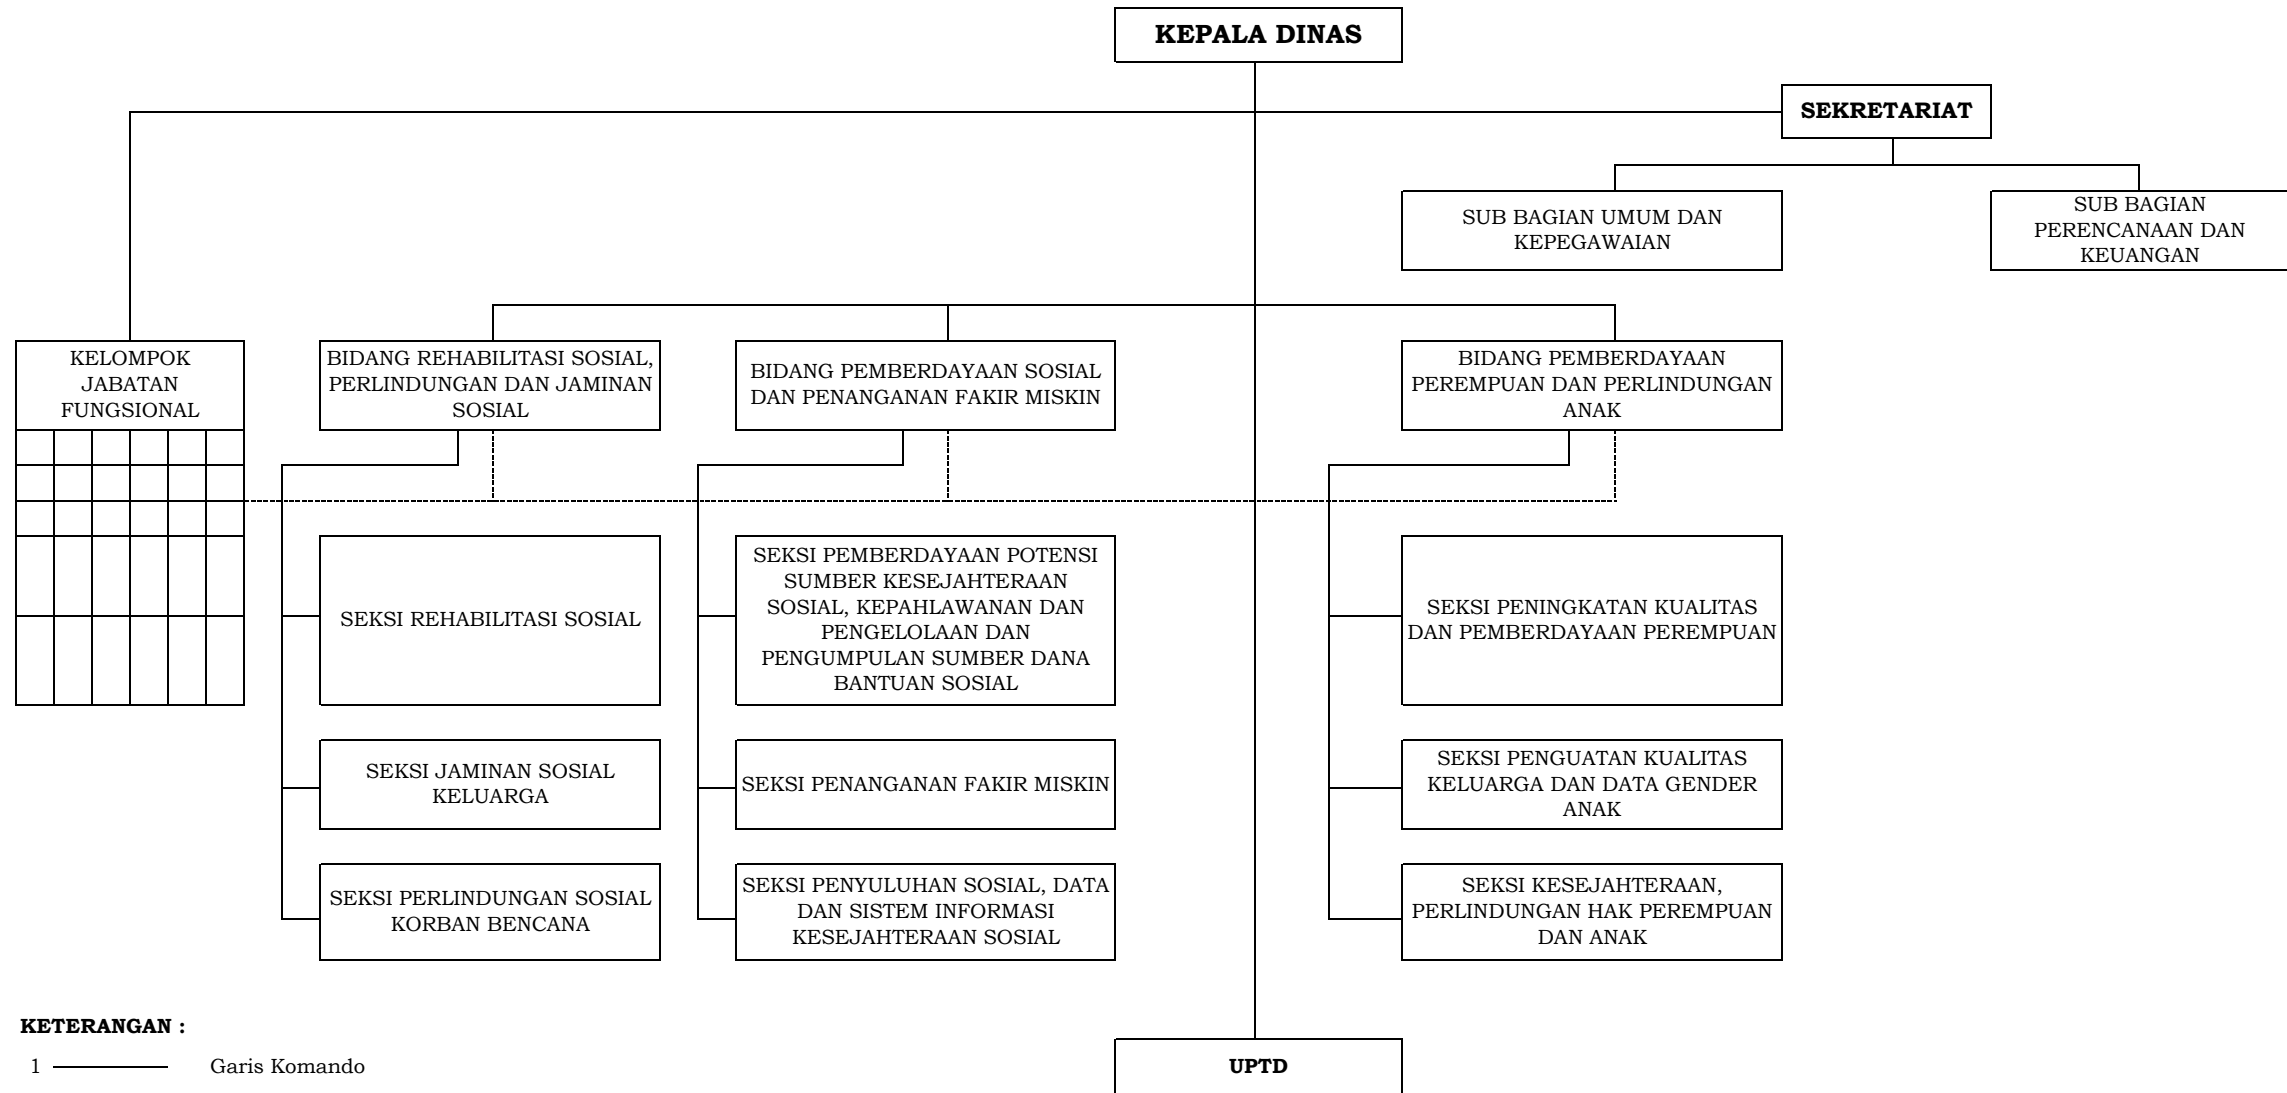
KEPALA DINAS

SEKRETARIAT

SUB BAGIAN UMUM DAN KEPEGAWAIAN

SUB BAGIAN PERENCANAAN DAN KEUANGAN

KELOMPOK JABATAN FUNGSIONAL

BIDANG REHABILITASI SOSIAL, PERLINDUNGAN DAN JAMINAN SOSIAL

BIDANG PEMBERDAYAAN SOSIAL DAN PENANGANAN FAKIR MISKIN

BIDANG PEMBERDAYAAN PEREMPUAN DAN PERLINDUNGAN ANAK

SEKSI REHABILITASI SOSIAL

SEKSI JAMINAN SOSIAL KELUARGA

SEKSI PERLINDUNGAN SOSIAL KORBAN BENCANA

SEKSI PEMBERDAYAAN POTENSI SUMBER KESEJAHTERAAN SOSIAL, KEPAHLAWANAN DAN PENGELOLAAN DAN PENGUMPULAN SUMBER DANA BANTUAN SOSIAL

SEKSI PENANGANAN FAKIR MISKIN

SEKSI PENYULUHAN SOSIAL, DATA DAN SISTEM INFORMASI KESEJAHTERAAN SOSIAL

SEKSI PENINGKATAN KUALITAS DAN PEMBERDAYAAN PEREMPUAN

SEKSI PENGUATAN KUALITAS KELUARGA DAN DATA GENDER ANAK

SEKSI KESEJAHTERAAN, PERLINDUNGAN HAK PEREMPUAN DAN ANAK

KETERANGAN :

1 Garis Komando

UPTD